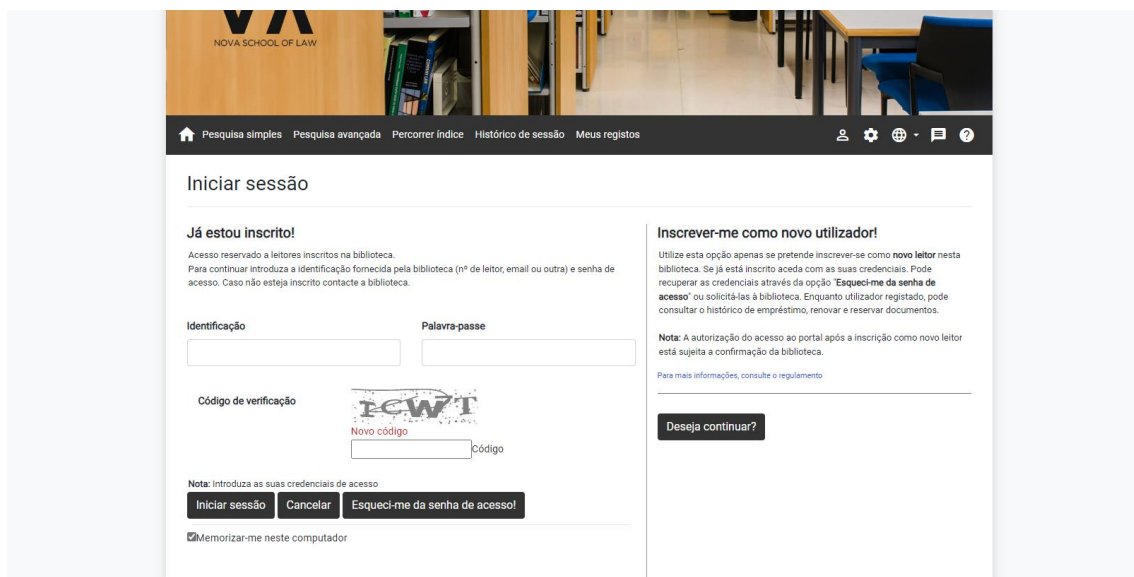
NOVA SCHOOL OF LAW

Pesquisa simples Pesquisa avançada Percorrer índice Histórico de sessão Meus registos

Iniciar sessão

Já estou inscrito!

Acesso reservado a leitores inscritos na biblioteca.
Para continuar introduza a identificação fornecida pela biblioteca (nº de leitor, email ou outra) e senha de acesso. Caso não esteja inscrito contacte a biblioteca.

Identificação

Palavra-passe

Código de verificação

ICWT

Novo código

Código

Nota: Introduza as suas credenciais de acesso

Iniciar sessão Cancelar Esqueci-me da senha de acesso!

Memorizar-me neste computador

Inscrever-me como novo utilizador!

Utilize esta opção apenas se pretende inscrever-se como novo leitor nesta biblioteca. Se já está inscrito aceda com as suas credenciais. Pode recuperar as credenciais através da opção "Esqueci-me da senha de acesso" ou solicitá-las à biblioteca. Enquanto utilizador registado, pode consultar o histórico de empréstimo, renovar e reservar documentos.

Nota: A autorização do acesso ao portal após a inscrição como novo leitor está sujeita a confirmação da biblioteca.

Para mais informações, consulte o regulamento

Deseja continuar?